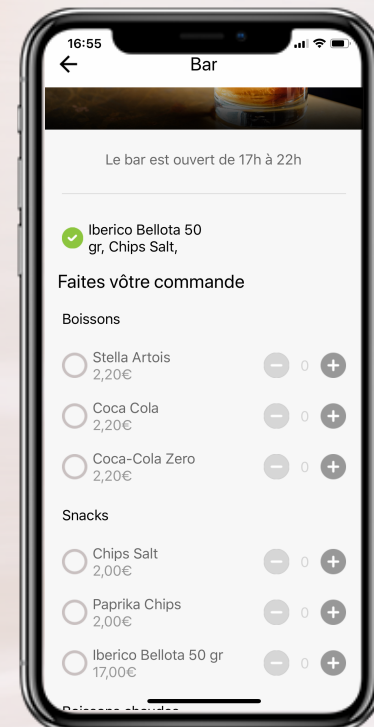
16:55

Bar

Le bar est ouvert de 17h à 22h

Iberico Bellota 50 gr, Chips Salt,

Faites vôtre commande

Boissons

Stella Artois
2,20€
0

Coca Cola
2,20€
0

Coca-Cola Zero
2,20€
0

Snacks

Chips Salt
2,00€
0

Paprika Chips
2,00€
0

Iberico Bellota 50 gr
17,00€
0

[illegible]